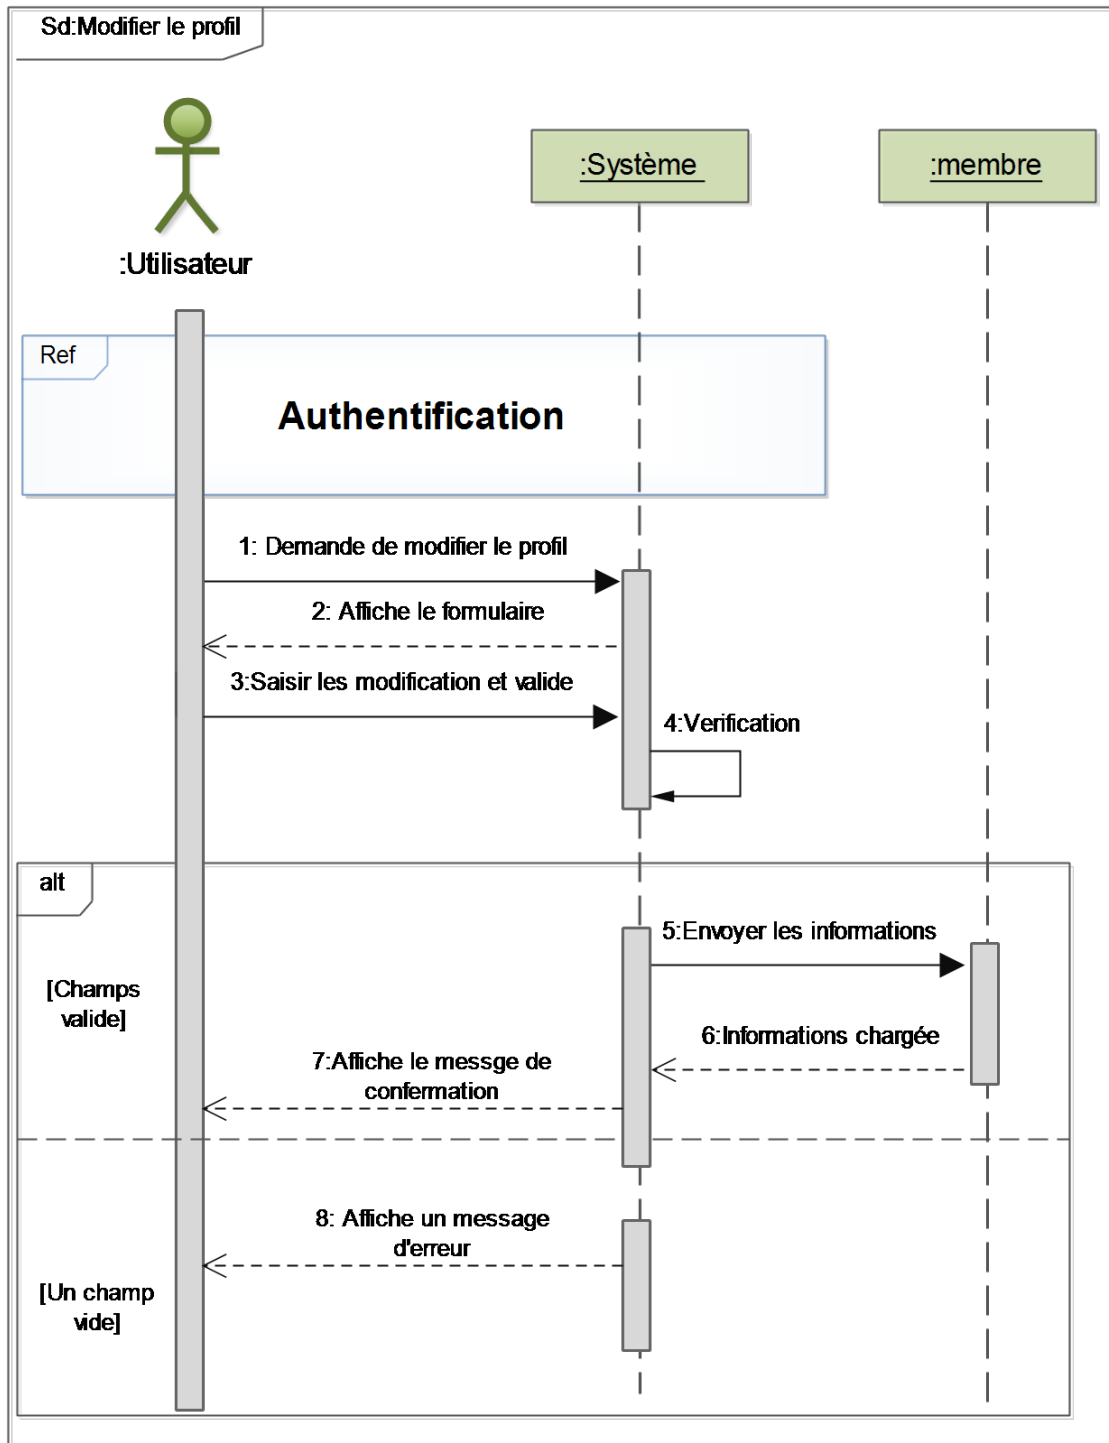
Sd:Modifier le profil

:Utilisateur

:Système

:membre

Ref

Authentification

1: Demande de modifier le profil

2: Affiche le formulaire

3:Saisir les modification et valide

4:Verification

alt

[Champs valide]

5:Envoyer les informations

6:Informations chargée

7:Affiche le messge de confermation

8: Affiche un message d'erreur

[Un champ vide]